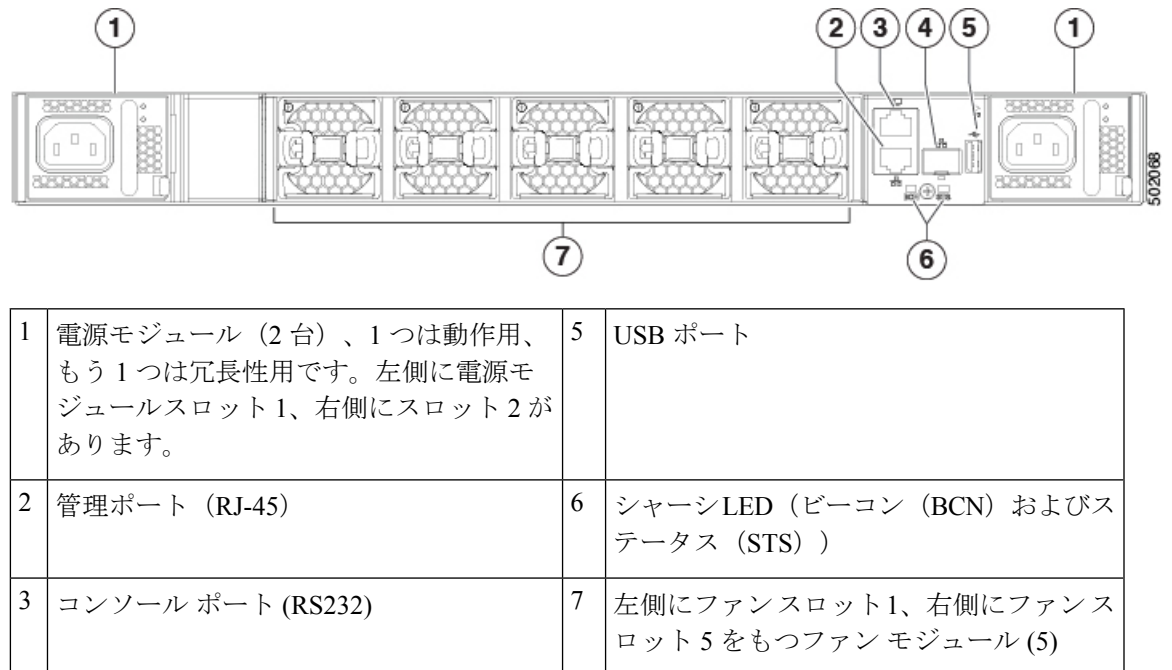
1 2 3 4 5 1

502068

7 6

| 1 | 電源モジュール（2 台）、1 つは動作用、もう 1 つは冗長性用です。左側に電源モジュールスロット 1、右側にスロット 2 があります。 | 5 | USB ポート |
|---|---|---|---|
| 2 | 管理ポート（RJ-45） | 6 | シャーシLED（ビーコン（BCN）およびステータス（STS）） |
| 3 | コンソール ポート (RS232) | 7 | 左側にファンスロット1、右側にファンスロット 5 をもつファン モジュール (5) |